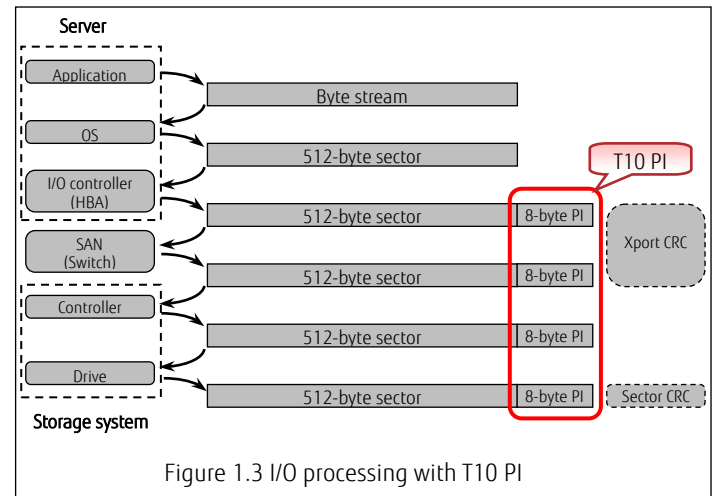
Server

Application

OS

I/O controller (HBA)

SAN (Switch)

Controller

Drive

Storage system

Byte stream

512-byte sector

T10 PI

512-byte sector

8-byte PI

Xport CRC

512-byte sector

8-byte PI

512-byte sector

8-byte PI

512-byte sector

8-byte PI

Sector CRC

Figure 1.3 I/O processing with T10 PI